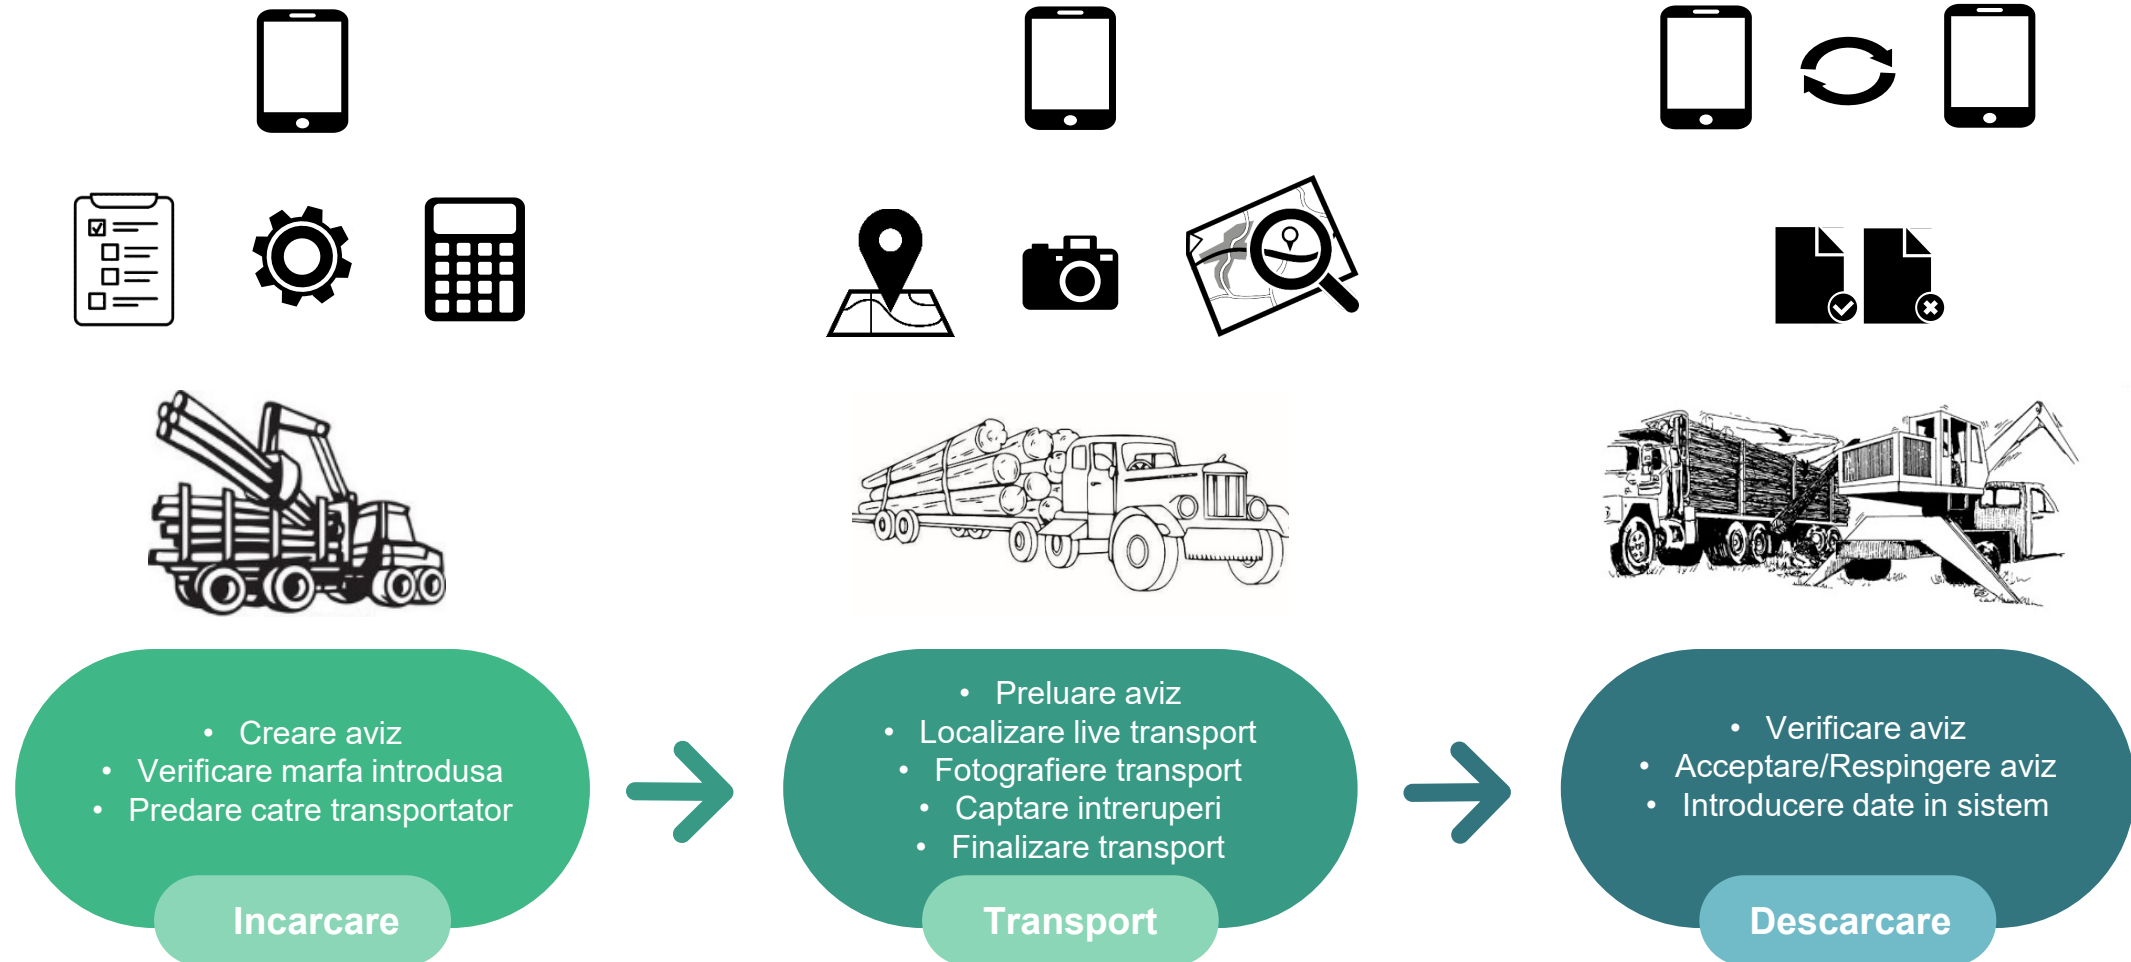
- Creare aviz
- Verificare marfa introdusa
- Predare catre transportator

Incarcare

- Preluare aviz
- Localizare live transport
- Fotografiere transport
- Captare intreruperi
- Finalizare transport

Transport

- Verificare aviz
- Acceptare/Respingere aviz
- Introducere date in sistem

Descarcare